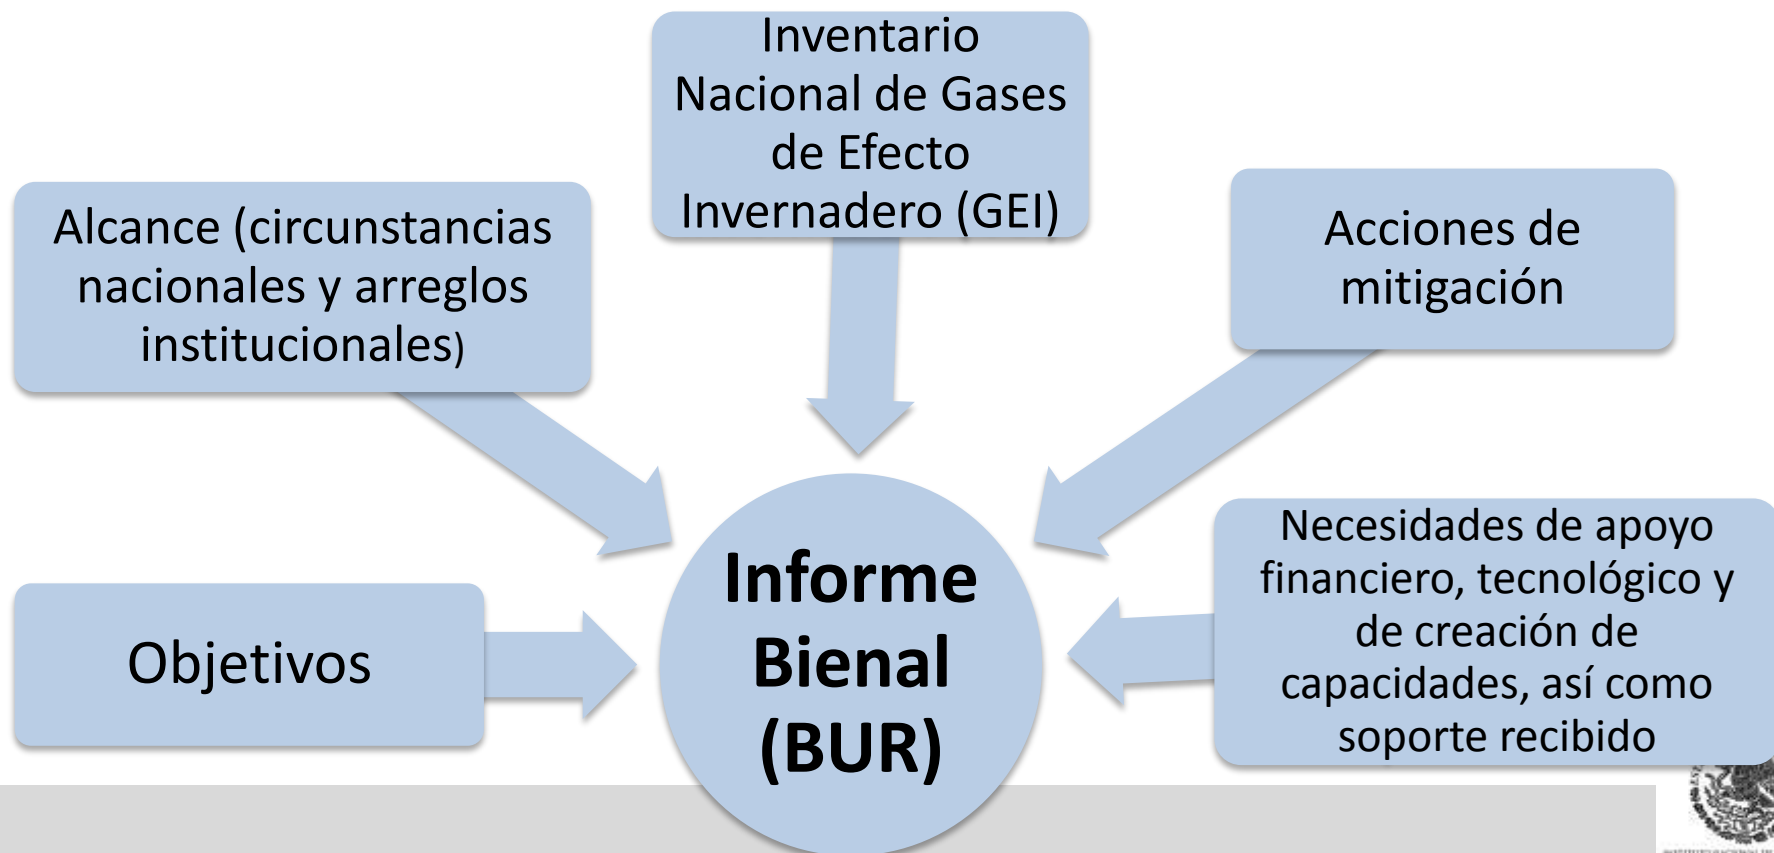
Inventario Nacional de Gases de Efecto Invernadero (GEI)

Alcance (circunstancias nacionales y arreglos institucionales)

Acciones de mitigación

Informe Bienal (BUR)

Objetivos

Necesidades de apoyo financiero, tecnológico y de creación de capacidades, así como soporte recibido

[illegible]